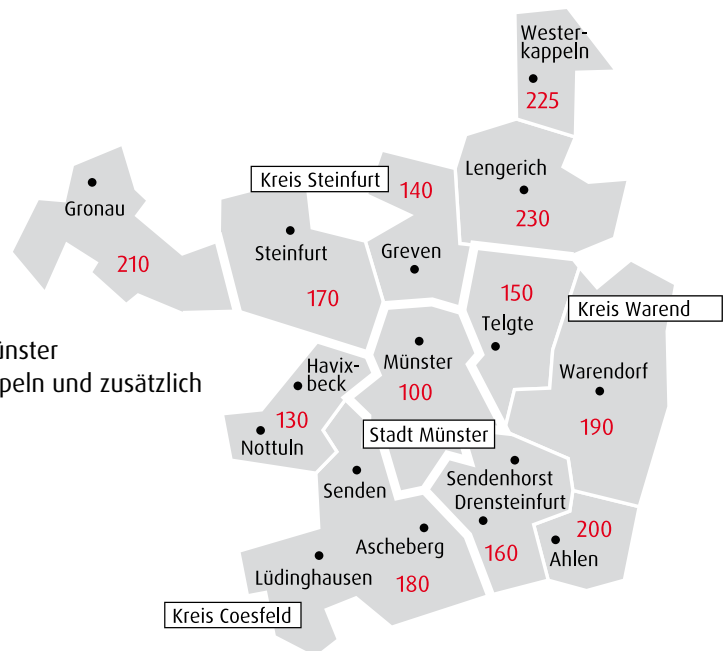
Wester-
kappeln
225

Kreis Steinfurt
140

Lengerich
230

Gronau
210

Steinfurt
170

Greven

150
Telgte

Kreis Warend

nster
peln und zusätzlich

Havix-
beck

Münster
100

Warendorf
190

130
Nottuln

Stadt Münster

Senden

Sendenhorst
Drensteinfurt

200
Ahlen

Ascheberg
180

160

Lüdinghausen

Kreis Coesfeld